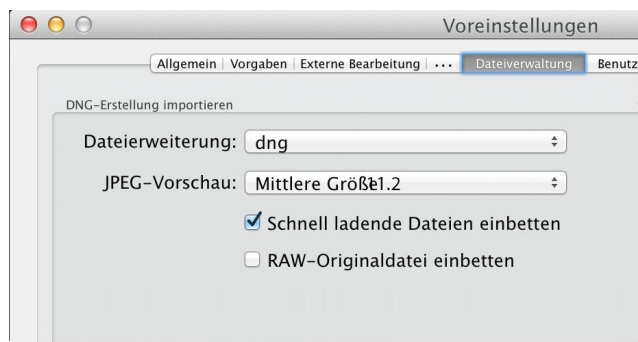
Voreinstellungen

Allgemein | Vorgaben | Externe Bearbeitung | ··· | Dateiverwaltung | Benutz

DNG-Erstellung importieren

Dateierweiterung: dng

JPEG-Vorschau: Mittlere Größe1.2

Schnell ladende Dateien einbetten

RAW-Originaldatei einbetten